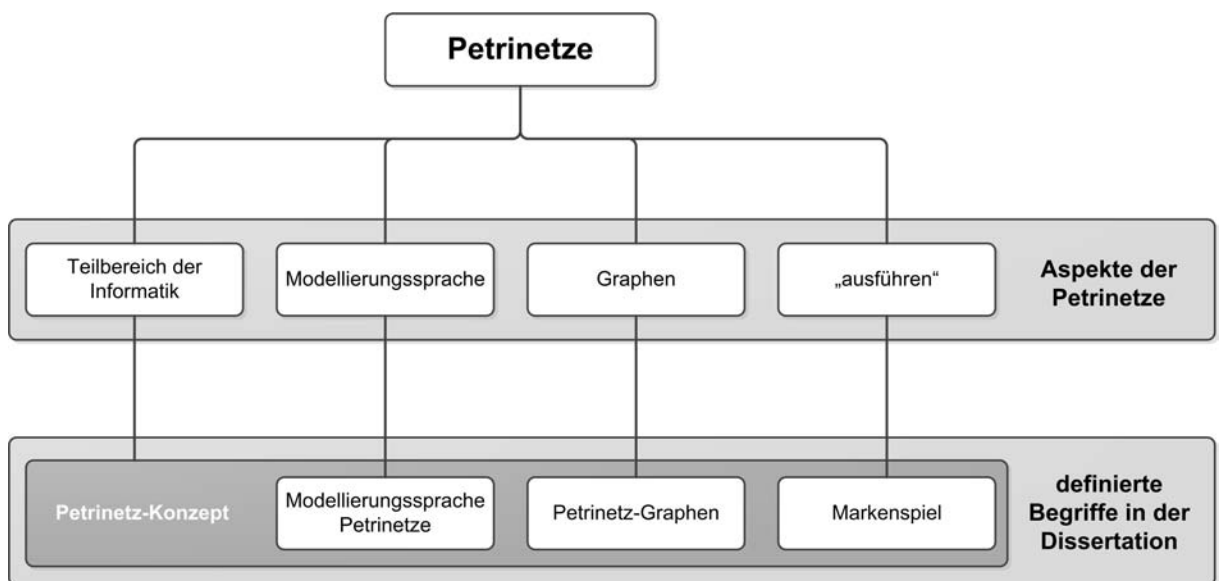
Petrinetze

Teilbereich der Informatik

Modellierungssprache

Graphen

„ausführen“

Aspekte der Petrinetze

Petrinetz-Konzept

Modellierungssprache Petrinetze

Petrinetz-Graphen

Markenspiel

definierte Begriffe in der Dissertation